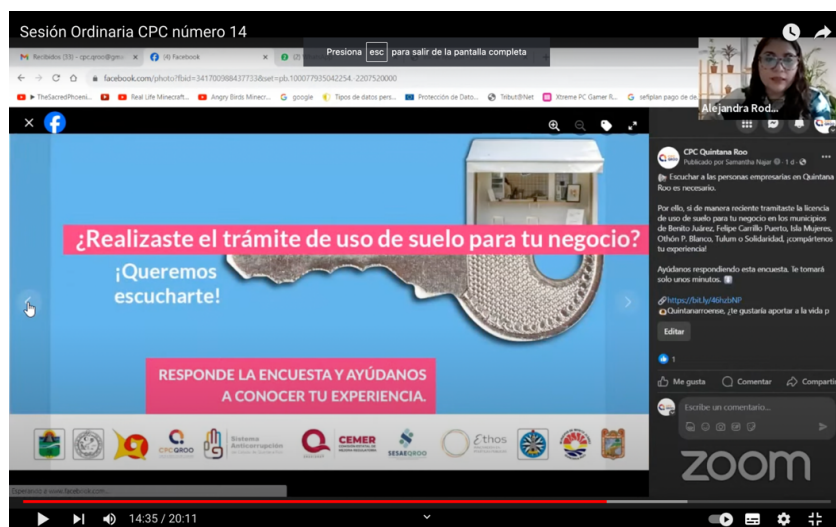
Sesión Ordinaria CPC número 14

Presiona esc para salir de la pantalla completa

Recibidos (33) - cpc.qroo@gm... (4) Facebook

facebook.com/photo/?fbid=341700988437733&set=pb.100077935042254.-2207520000

TheSacredPhoeni... Real Life Minecraft... Angry Birds Minecr... google Tipos de datos pers... Protección de Dato... Tribut@Net Xtreme PC Gamer R... sefiplan pago de de...

Alejandra Rod...

¿Realizaste el trámite de uso de suelo para tu negocio?

¡Queremos escucharte!

RESPONDE LA ENCUESTA Y AYÚDANOS A CONOCER TU EXPERIENCIA.

CPC QROO

Sistema Anticorrupción

CEMER

SESAEQROO

Ethos

CPC Quintana Roo
Publicado por Samantha Najar · 1 d ·

Escuchar a las personas empresarias en Quintana Roo es necesario.

Por ello, si de manera reciente tramitaste la licencia de uso de suelo para tu negocio en los municipios de Benito Juárez, Felipe Carrillo Puerto, Isla Mujeres, Othón P. Blanco, Tulum o Solidaridad, ¡compártenos tu experiencia!

Ayúdanos respondiendo esta encuesta. Te tomará solo unos minutos.

https://bit.ly/46hzbNP
Quintanarroense, ¿te gustaría aportar a la vida p

Editar

1

Me gusta Comentar Compartir

Escribe un comentario...

zoom

Esperando a www.facebook.com...

14:35 / 20:11